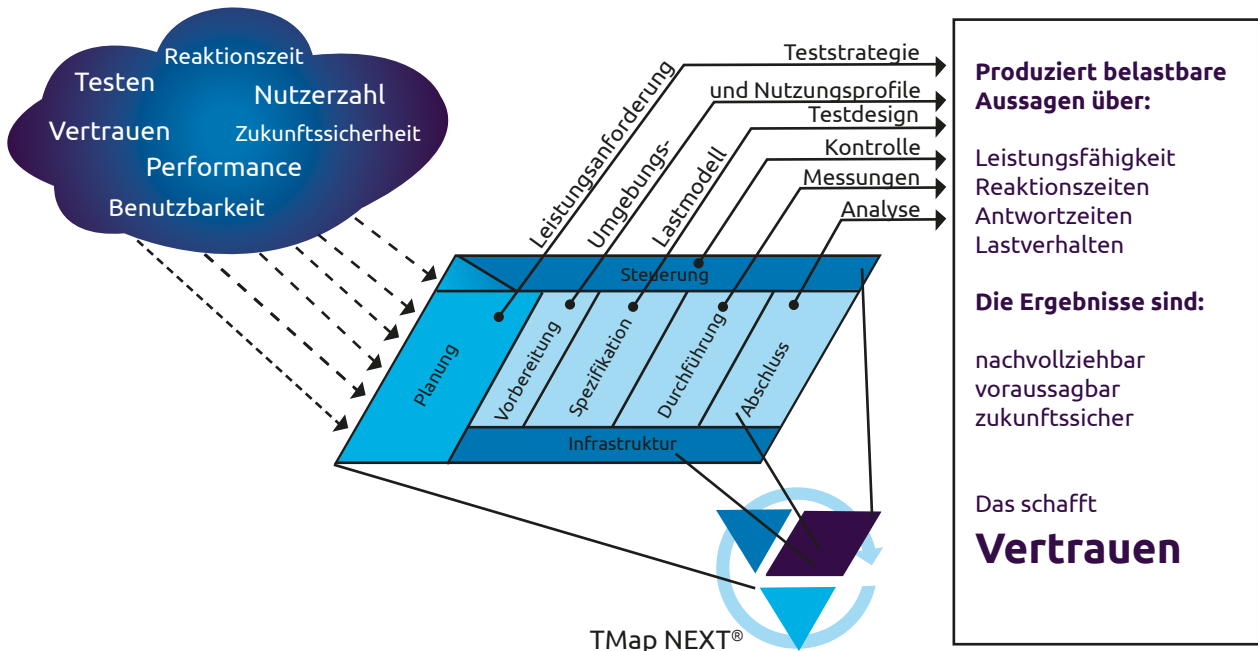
Reaktionszeit
Testen
Nutzerzahl
Vertrauen
Zukunftssicherheit
Performance
Benutzbarkeit

Leistungsanforderung
Umgebungs-
Lastmodell

Teststrategie
und Nutzungsprofile
Testdesign
Kontrolle
Messungen
Analyse

Steuerung
Planung
Vorbereitung
Spezifikation
Durchführung
Abschluss
Infrastruktur

TMap NEXT®

**Produziert belastbare Aussagen über:**

Leistungsfähigkeit
Reaktionszeiten
Antwortzeiten
Lastverhalten

**Die Ergebnisse sind:**

nachvollziehbar
voraussagbar
zukunftssicher

Das schafft
**Vertrauen**